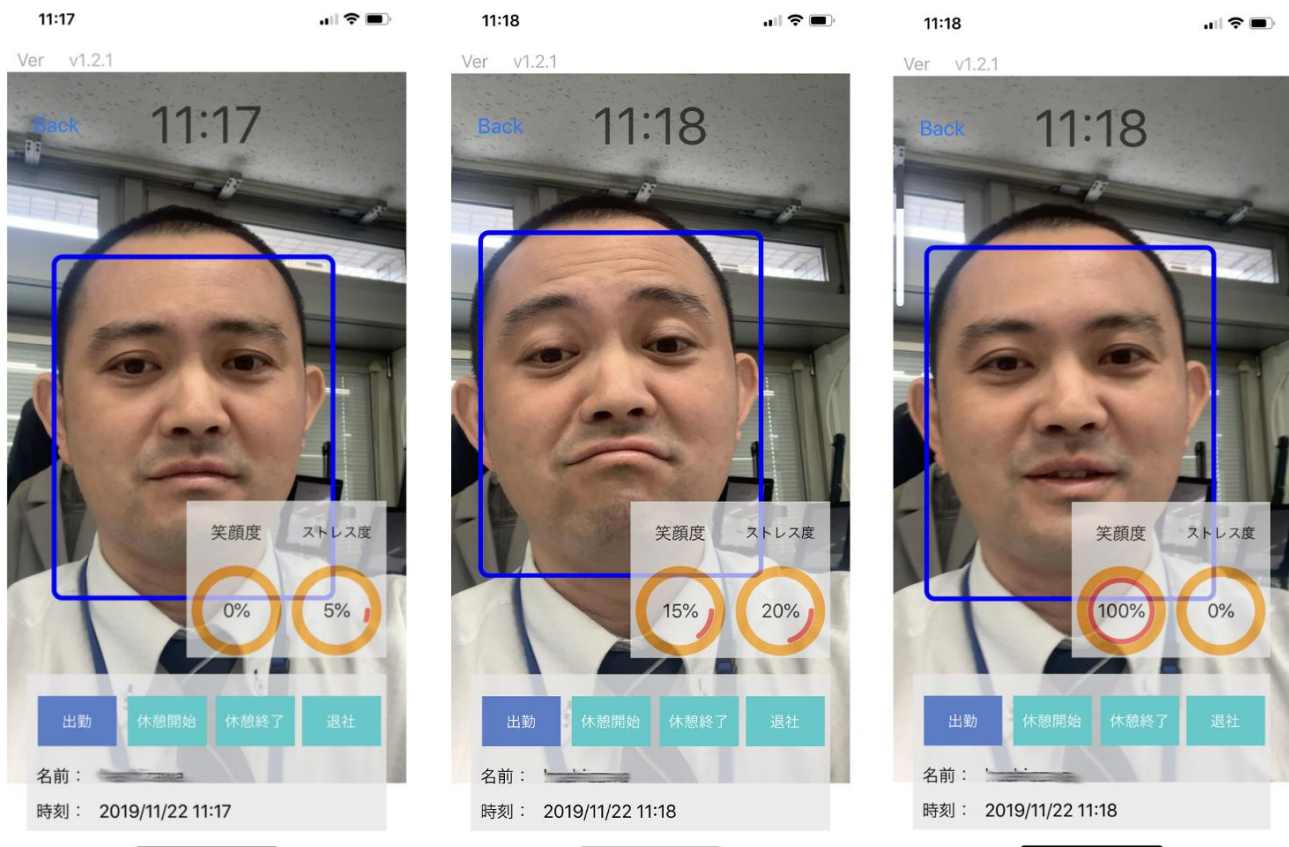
11:17

Ver v1.2.1

Back 11:17

笑顔度 ストレス度

0% 5%

出勤 休憩開始 休憩終了 退社

名前： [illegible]

時刻： 2019/11/22 11:17

11:18

Ver v1.2.1

Back 11:18

笑顔度 ストレス度

15% 20%

出勤 休憩開始 休憩終了 退社

名前： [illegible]

時刻： 2019/11/22 11:18

11:18

Ver v1.2.1

Back 11:18

笑顔度 ストレス度

100% 0%

出勤 休憩開始 休憩終了 退社

名前： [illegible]

時刻： 2019/11/22 11:18